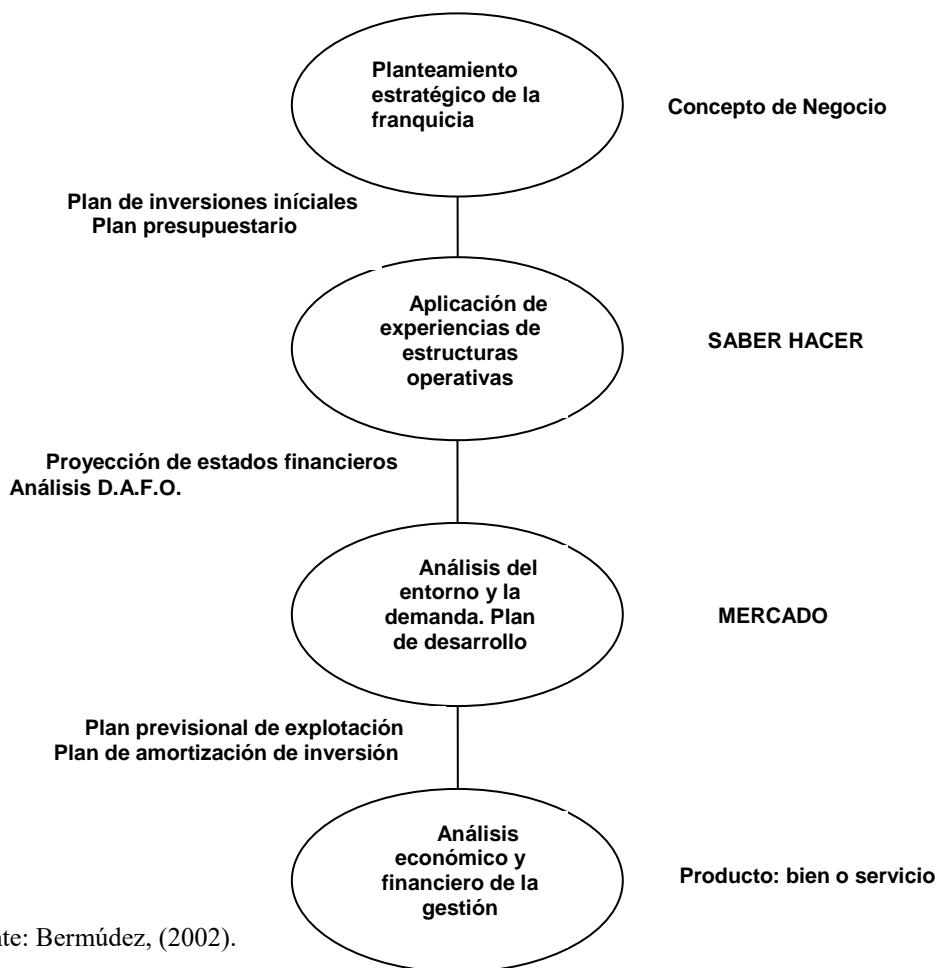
Planteamiento estratégico de la franquicia

Concepto de Negocio

Plan de inversiones iníciales
Plan presupuestario

Aplicación de experiencias de estructuras operativas

SABER HACER

Proyección de estados financieros
Análisis D.A.F.O.

Análisis del entorno y la demanda. Plan de desarrollo

MERCADO

Plan previsional de explotación
Plan de amortización de inversión

Análisis económico y financiero de la gestión

Producto: bien o servicio

te: Bermúdez, (2002).